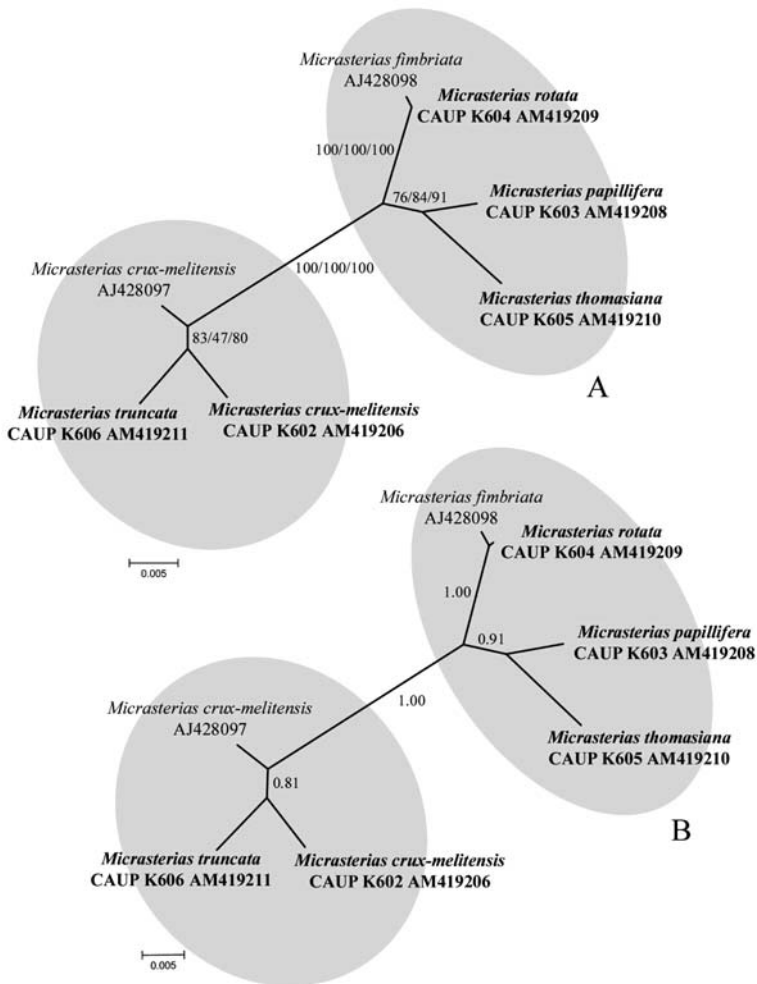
Micrasterias fimbriata
AJ428098

Micrasterias rotata
CAUP K604 AM419209

100/100/100

76/84/91

Micrasterias papillifera
CAUP K603 AM419208

Micrasterias crux-melitensis
AJ428097

100/100/100

Micrasterias thomasiana
CAUP K605 AM419210

83/47/80

A

Micrasterias truncata
CAUP K606 AM419211

Micrasterias crux-melitensis
CAUP K602 AM419206

0.005

Micrasterias fimbriata
AJ428098

Micrasterias rotata
CAUP K604 AM419209

1.00

0.91

Micrasterias papillifera
CAUP K603 AM419208

1.00

Micrasterias crux-melitensis
AJ428097

Micrasterias thomasiana
CAUP K605 AM419210

0.81

B

Micrasterias truncata
CAUP K606 AM419211

Micrasterias crux-melitensis
CAUP K602 AM419206

0.005